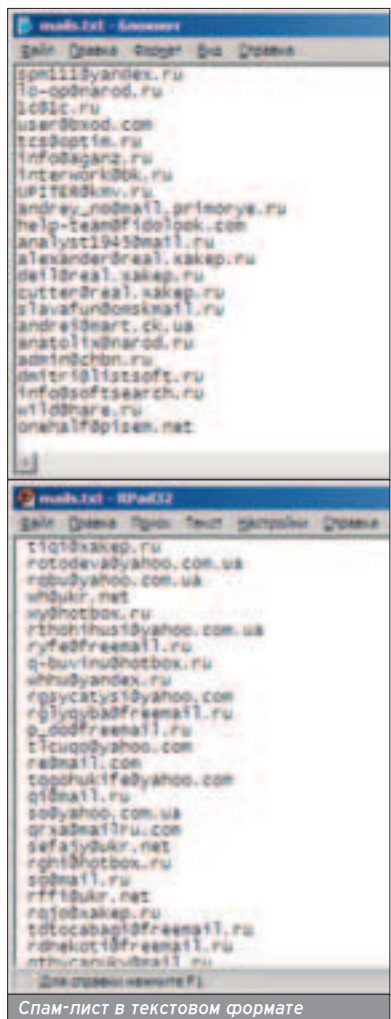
mails.txt - Блокнот
Файл Правка Формат Вид Справка
somiii@yandex.ru
lo-op@narod.ru
lc@lc.ru
user@bxod.com
tcs@optim.ru
info@agarz.ru
interwork@bk.ru
UPITER@kmv.ru
andrey_no@mail.primorye.ru
help-team@fidolook.com
analyst1945@mail.ru
alexander@real.xakep.ru
deil@real.xakep.ru
cutter@real.xakep.ru
slavafun@onskmail.ru
andrei@art.ck.ua
anatolix@narod.ru
admin@chbn.ru
dmitri@listsoft.ru
info@softsearch.ru
wild@rare.ru
onehalf@pisem.net

mails.txt - RPad32
Файл Правка Поиск Текст Настройки Справка
tiqi@xakep.ru
rotodeva@yahoo.com.ua
robu@yahoo.com.ua
wh@ukr.net
wy@hotbox.ru
rthonihus1@yahoo.com.ua
ryfe@freemail.ru
q-buvinu@hotbox.ru
whnu@yandex.ru
rgsycatys1@yahoo.com
rglyqyba@freemail.ru
p_od@freemail.ru
ticuqo@yahoo.com
ra@mail.com
toqohukife@yahoo.com
qi@mail.ru
so@yahoo.com.ua
qrxa@mail.ru.com
sefajy@ukr.net
rghi@hotbox.ru
so@mail.ru
rffi@ukr.net
rojo@xakep.ru
totocaba@freemail.ru
rdnekoti@freemail.ru
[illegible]
Для справки нажмите F1
Спам-лист в текстовом формате